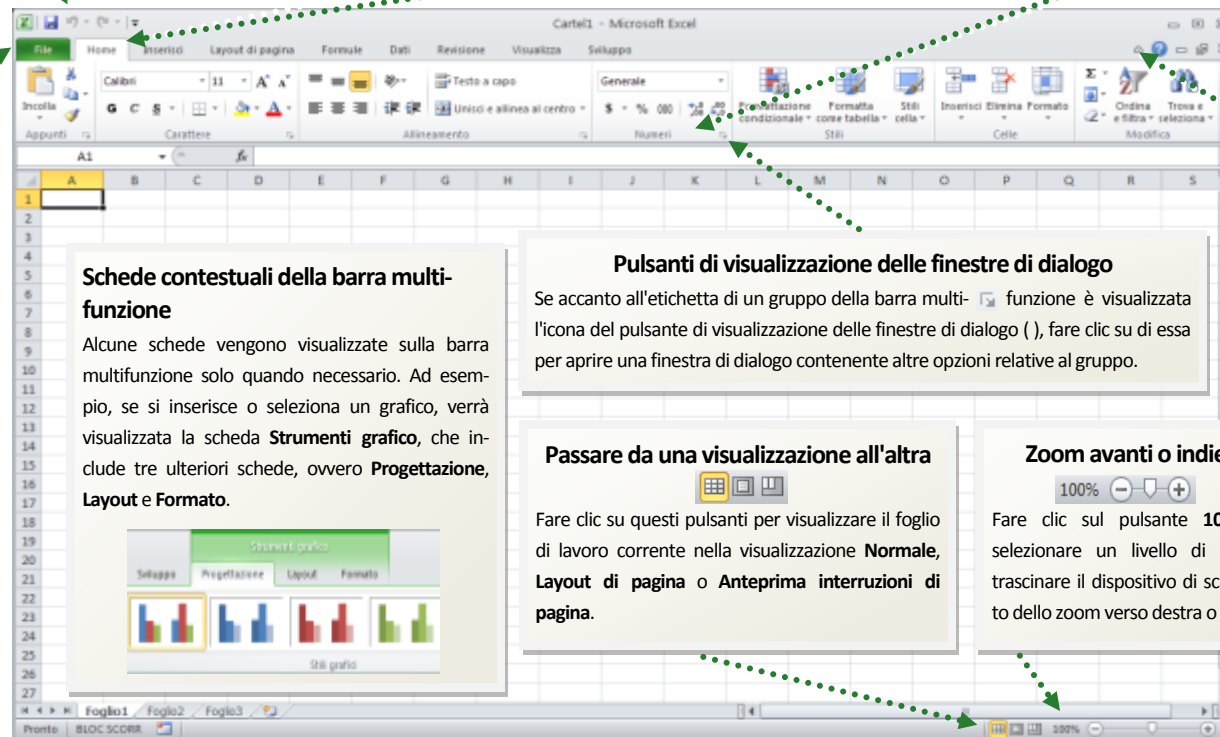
Cartel1 - Microsoft Excel

File Home Inserisci Layout di pagina Formule Dati Revisione Visualizza Sviluppo

Incolla Calibri 11 A A Testo a capo Generale Unisci e allinea al centro $ % 000 Formattazione condizionale Formatta come tabella Stili cella Inserisci Elimina Formato Ordina e filtra Trova e seleziona

Appunti Carattere Allineamento Numeri Stili Celle Modifica

A1 fx

A B C D E F G H I J K L M N O P Q R S

1 2 3 4 5 6 7 8 9 10 11 12 13 14 15 16 17 18 19 20 21 22 23 24 25 26 27

**Schede contestuali della barra multifunzione**

Alcune schede vengono visualizzate sulla barra multifunzione solo quando necessario. Ad esempio, se si inserisce o seleziona un grafico, verrà visualizzata la scheda **Strumenti grafico**, che include tre ulteriori schede, ovvero **Progettazione**, **Layout** e **Formato**.

Strumenti grafico

Sviluppo Progettazione Layout Formato

Stili grafici

**Pulsanti di visualizzazione delle finestre di dialogo**

Se accanto all'etichetta di un gruppo della barra multi- funzione è visualizzata l'icona del pulsante di visualizzazione delle finestre di dialogo ( ), fare clic su di essa per aprire una finestra di dialogo contenente altre opzioni relative al gruppo.

**Passare da una visualizzazione all'altra**

Fare clic su questi pulsanti per visualizzare il foglio di lavoro corrente nella visualizzazione **Normale**, **Layout di pagina** o **Anteprima interruzioni di pagina**.

**Zoom avanti o indie**

100%

Fare clic sul pulsante **10** selezionare un livello di trascinare il dispositivo di sc to dello zoom verso destra o

Foglio1 Foglio2 Foglio3

Pronto BLOC SCORR 100%